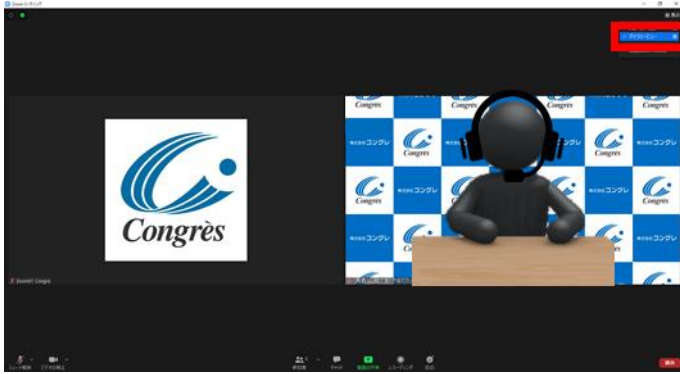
Zoom ミーティング

✓ アクティブビュー

Congrès

Congrès
株式会社コングレ
Congrès
株式会社コングレ
Congrès
株式会社コングレ

Zoom01 Congre

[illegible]

ミュート解除
ビデオの開始
参加者
チャット
画面の共有
レコーディング
反応
終了